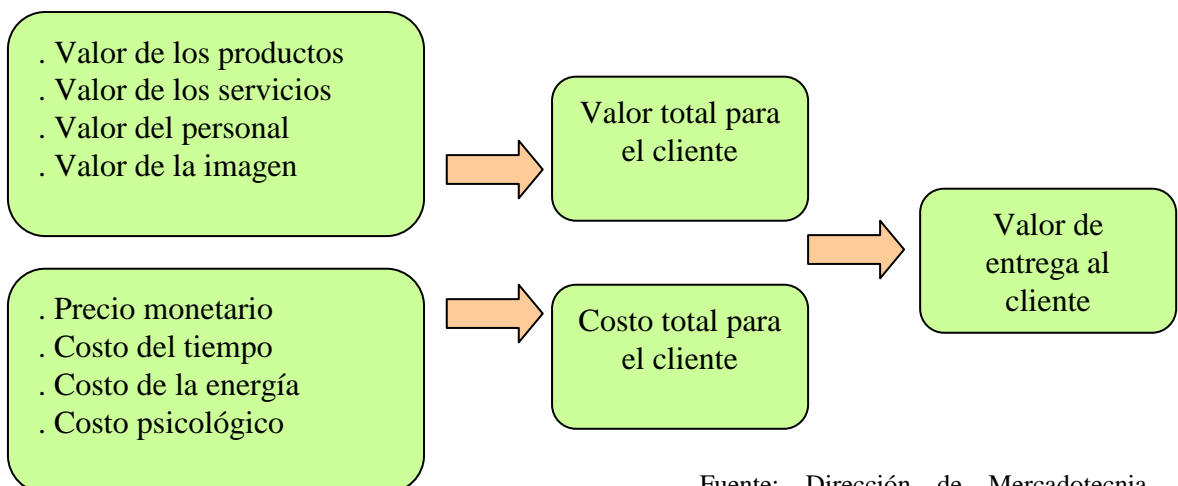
. Valor de los productos
. Valor de los servicios
. Valor del personal
. Valor de la imagen

Valor total para el cliente

. Precio monetario
. Costo del tiempo
. Costo de la energía
. Costo psicológico

Costo total para el cliente

Valor de entrega al cliente

Fuente: Dirección de Mercadotecnia